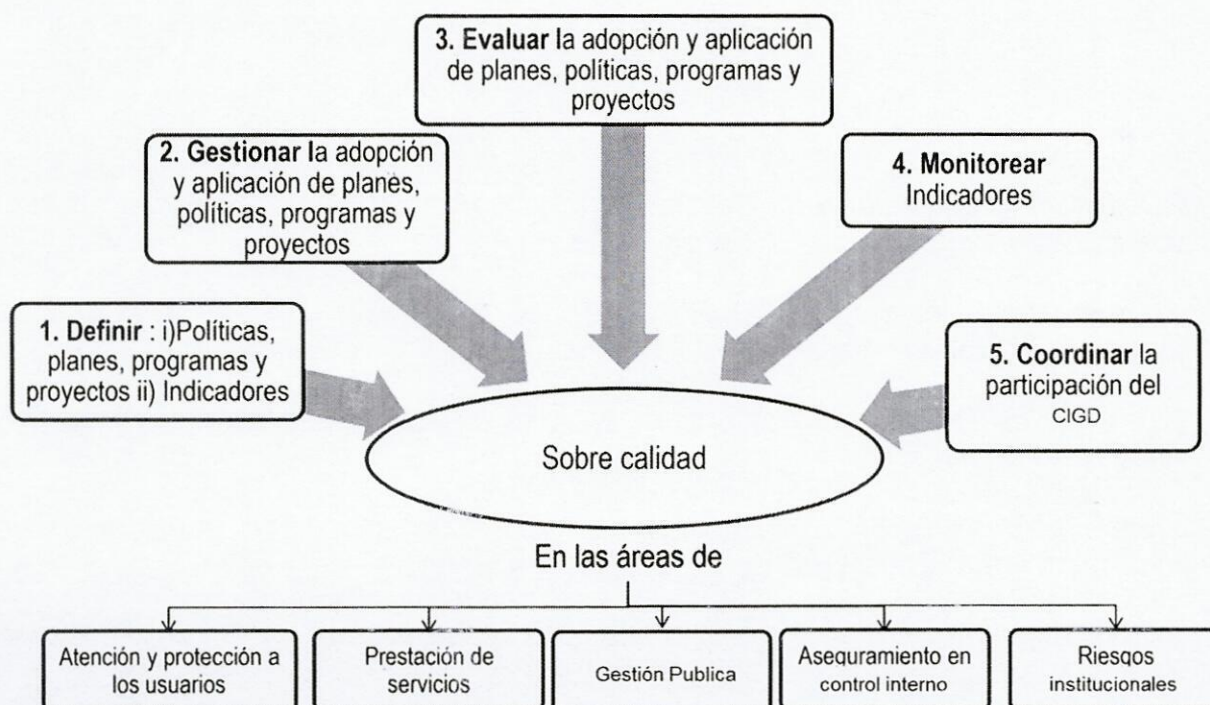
3. Evaluar la adopción y aplicación de planes, políticas, programas y proyectos

2. Gestionar la adopción y aplicación de planes, políticas, programas y proyectos

4. Monitorear Indicadores

1. Definir : i)Políticas, planes, programas y proyectos ii) Indicadores

5. Coordinar la participación del CIGD

Sobre calidad

En las áreas de

Atención y protección a los usuarios

Prestación de servicios

Gestión Publica

Aseguramiento en control interno

Riesgos institucionales